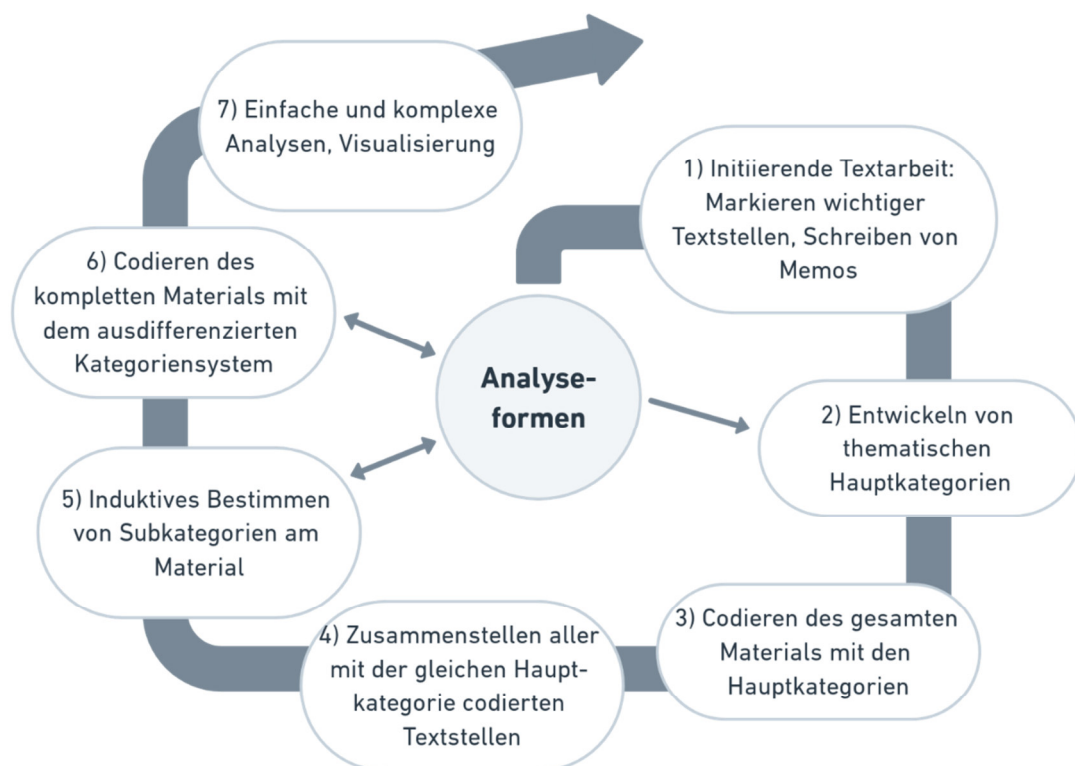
7) Einfache und komplexe Analysen, Visualisierung

1) Initiierende Textarbeit: Markieren wichtiger Textstellen, Schreiben von Memos

6) Codieren des kompletten Materials mit dem ausdifferenzierten Kategoriensystem

Analyseformen

2) Entwickeln von thematischen Hauptkategorien

5) Induktives Bestimmen von Subkategorien am Material

4) Zusammenstellen aller mit der gleichen Hauptkategorie codierten Textstellen

3) Codieren des gesamten Materials mit den Hauptkategorien